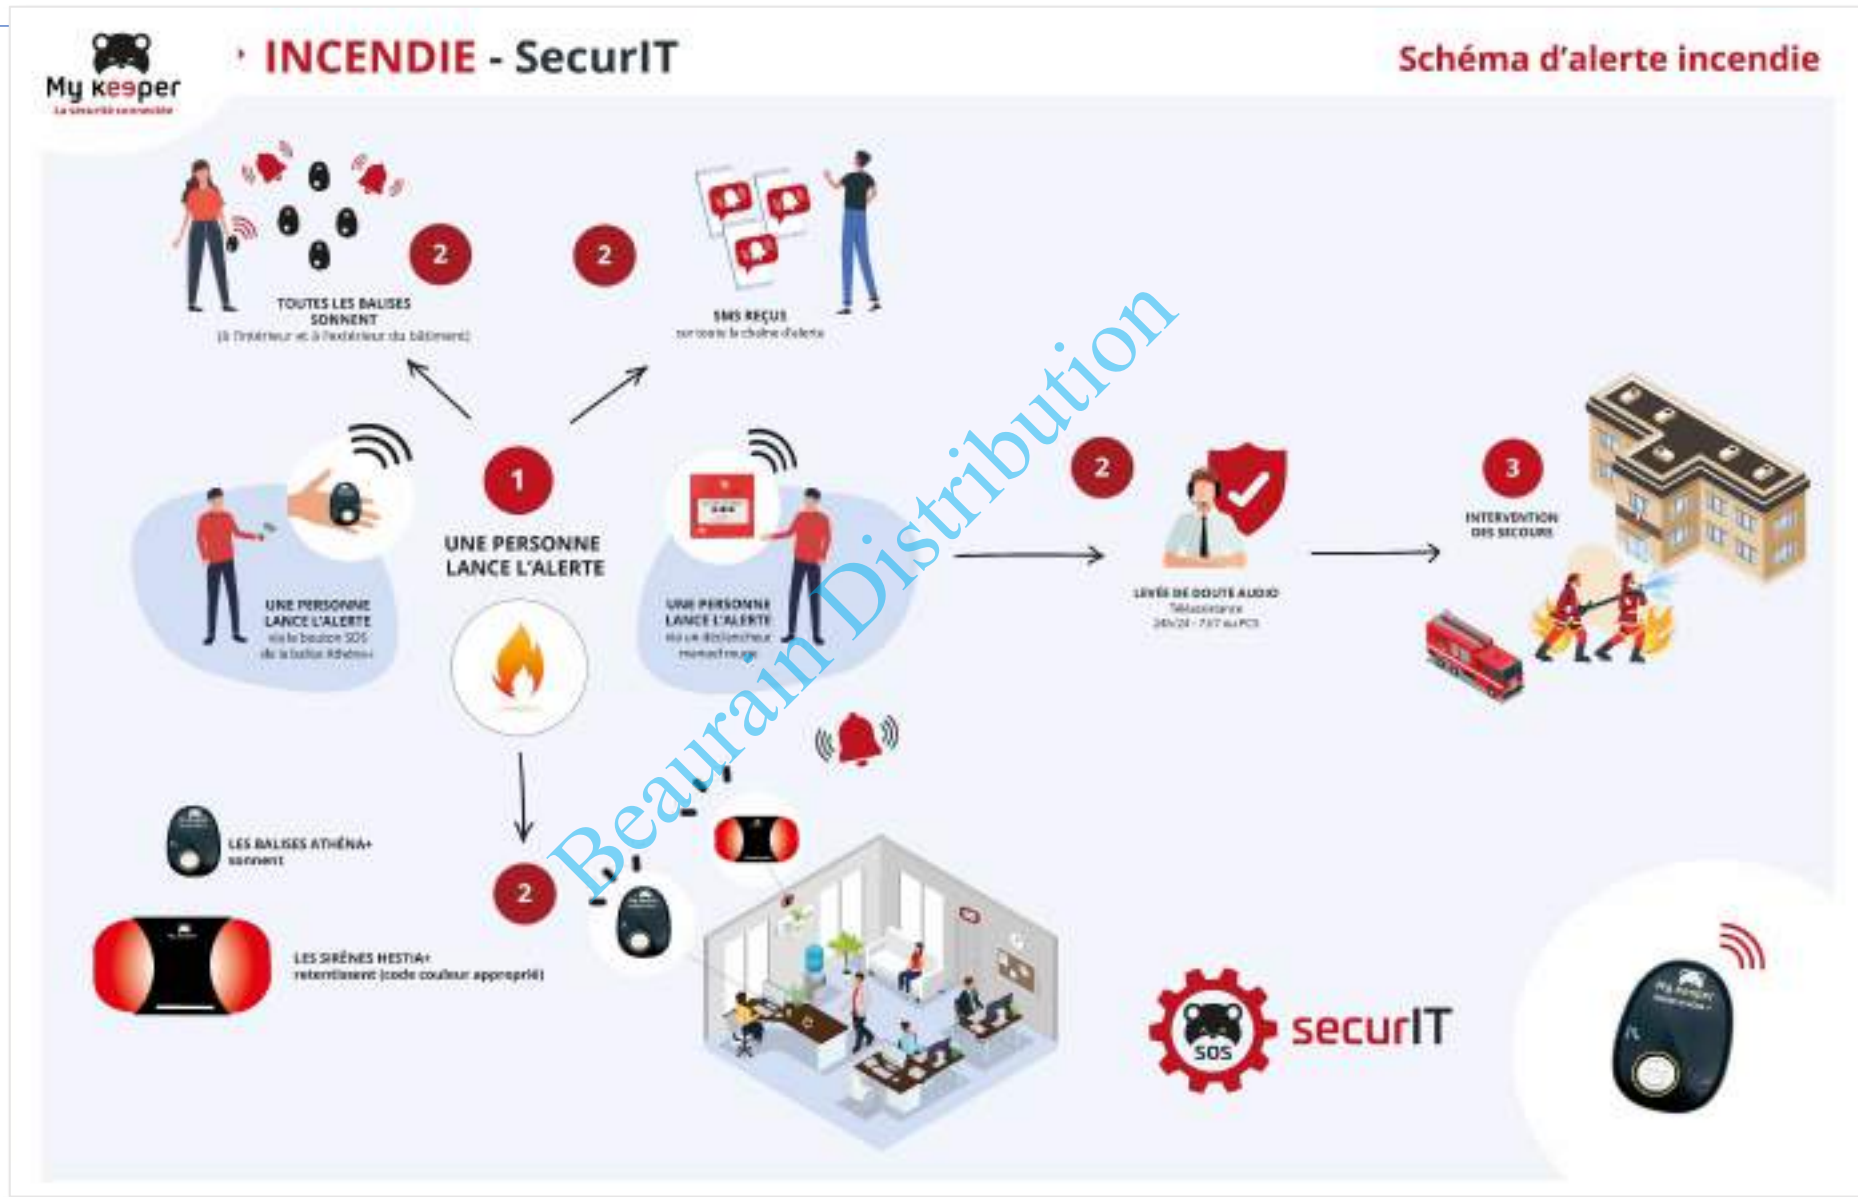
My keeper
La sécurité connectée

INCENDIE - SecurIT

Schéma d'alerte incendie

2
TOUTES LES BALISES SONNENT
(à l'intérieur et à l'extérieur du bâtiment)

2
SMS REÇUS
sur toute la chaîne d'alerte

1
UNE PERSONNE LANCE L'ALERTE

UNE PERSONNE LANCE L'ALERTE
via le bouton SOS de la balise Athéna+

UNE PERSONNE LANCE L'ALERTE
via un déclencheur manuel rouge

2
LEVÉE DE DOUTE AUDIO
Téléassistance
24h/24 - 7j/7 au PCS

3
INTERVENTION DES SECOURS

LES BALISES ATHÉNA+ sonnent

2

LES SIRÈNES HESTIA+ retentissent (code couleur approprié)

SOS
securIT

Beaurain Distribution